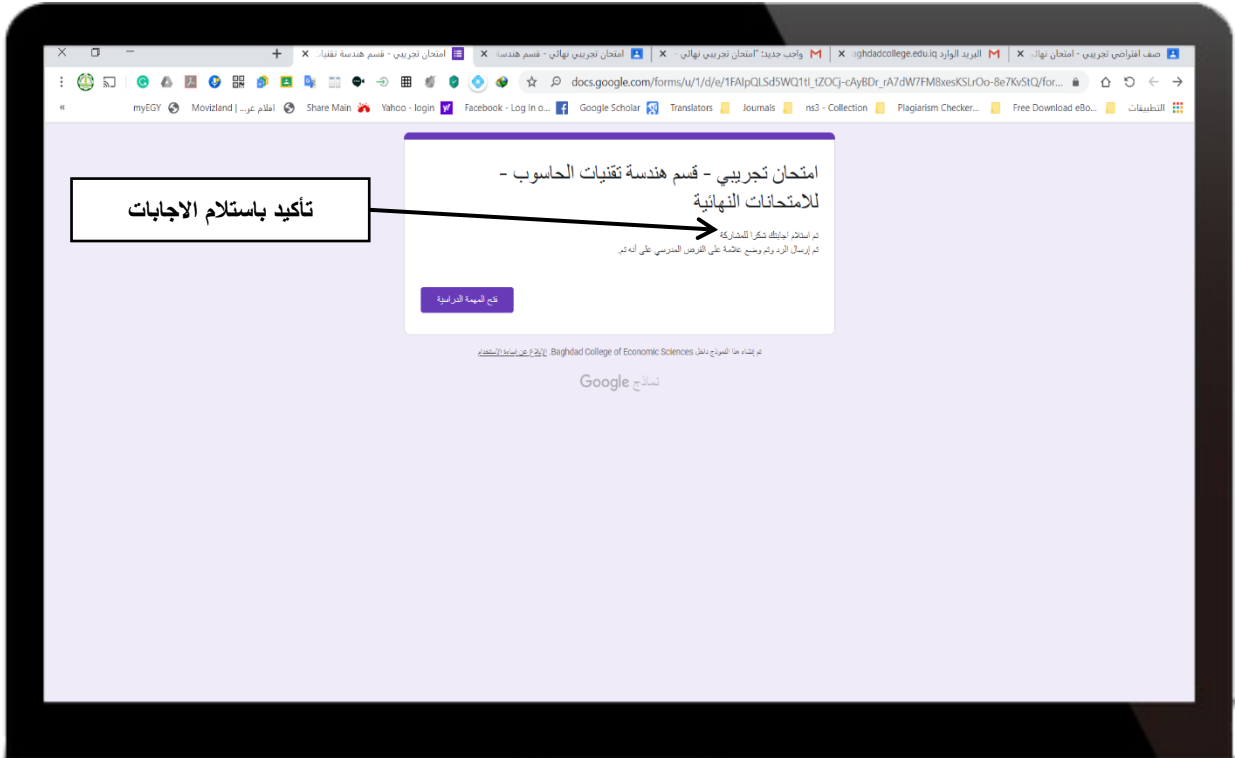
صف افتراضي تجريبي - امتحان نهائ ×
البريد الوارد ghdadcollege.edu.iq ×
واجب جديد: "امتحان تجريبي نهائي - ×
امتحان تجريبي نهائي - قسم هندسة ×
امتحان تجريبي - قسم هندسة تقنيات ×
+

docs.google.com/forms/u/1/d/e/1FAIpQLSd5WQ1tl_tZOCj-cAyBDr_rA7dW7FM8xesKSLrOo-8e7KvStQ/for...

التطبيقات
Free Download eBo...
Plagiarism Checker...
ns3 - Collection
Journals
Translators
Google Scholar
Facebook - Log In o...
Yahoo - login
Share Main
افلام عر... | Movizland
myEGY
«

تأكيد باستلام الاجابات

امتحان تجريبي - قسم هندسة تقنيات الحاسوب - للامتحانات النهائية

تم استلام اجابتك شكرا للمشاركة
تم إرسال الرد وتم وضع علامة على الفرض المدرسي على أنه تم.

فتح المهمة الدراسية

تم إنشاء هذا النموذج داخل Baghdad College of Economic Sciences. الإبلاغ عن إساءة الاستخدام

Google نماذج